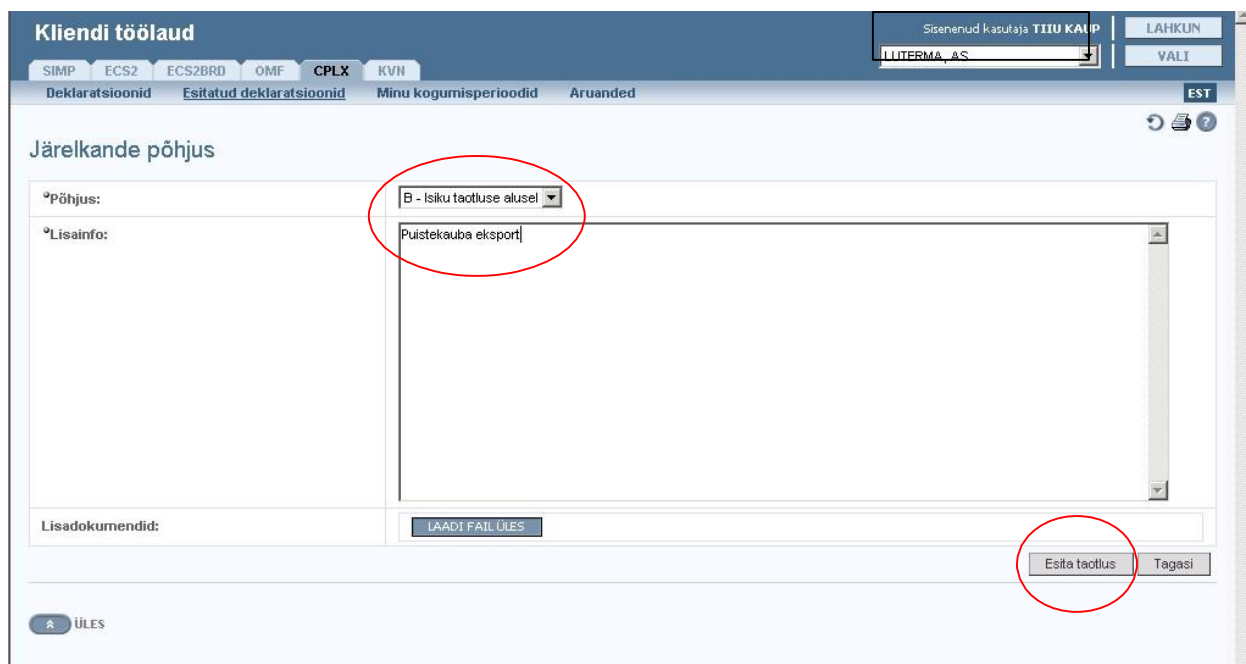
Kliendi töölaud

Sisenenud kasutaja TIIU KAUP

LUTERMA, AS

LAHKUN

VALI

SIMP ECS2 ECS2BRD OMF CPLX KVN

Deklaratsioonid Esitatud deklaratsioonid Minu kogumisperioodid Aruanded

EST

Järelkande põhjus

| °Põhjus: | B - Isiku taotluse alusel |
|---|---|
| °Lisainfo: | Puistekauba eksport |
| Lisadokumendid: | LAADI FAIL ÜLES |

Esita taotlus Tagasi

ÜLES